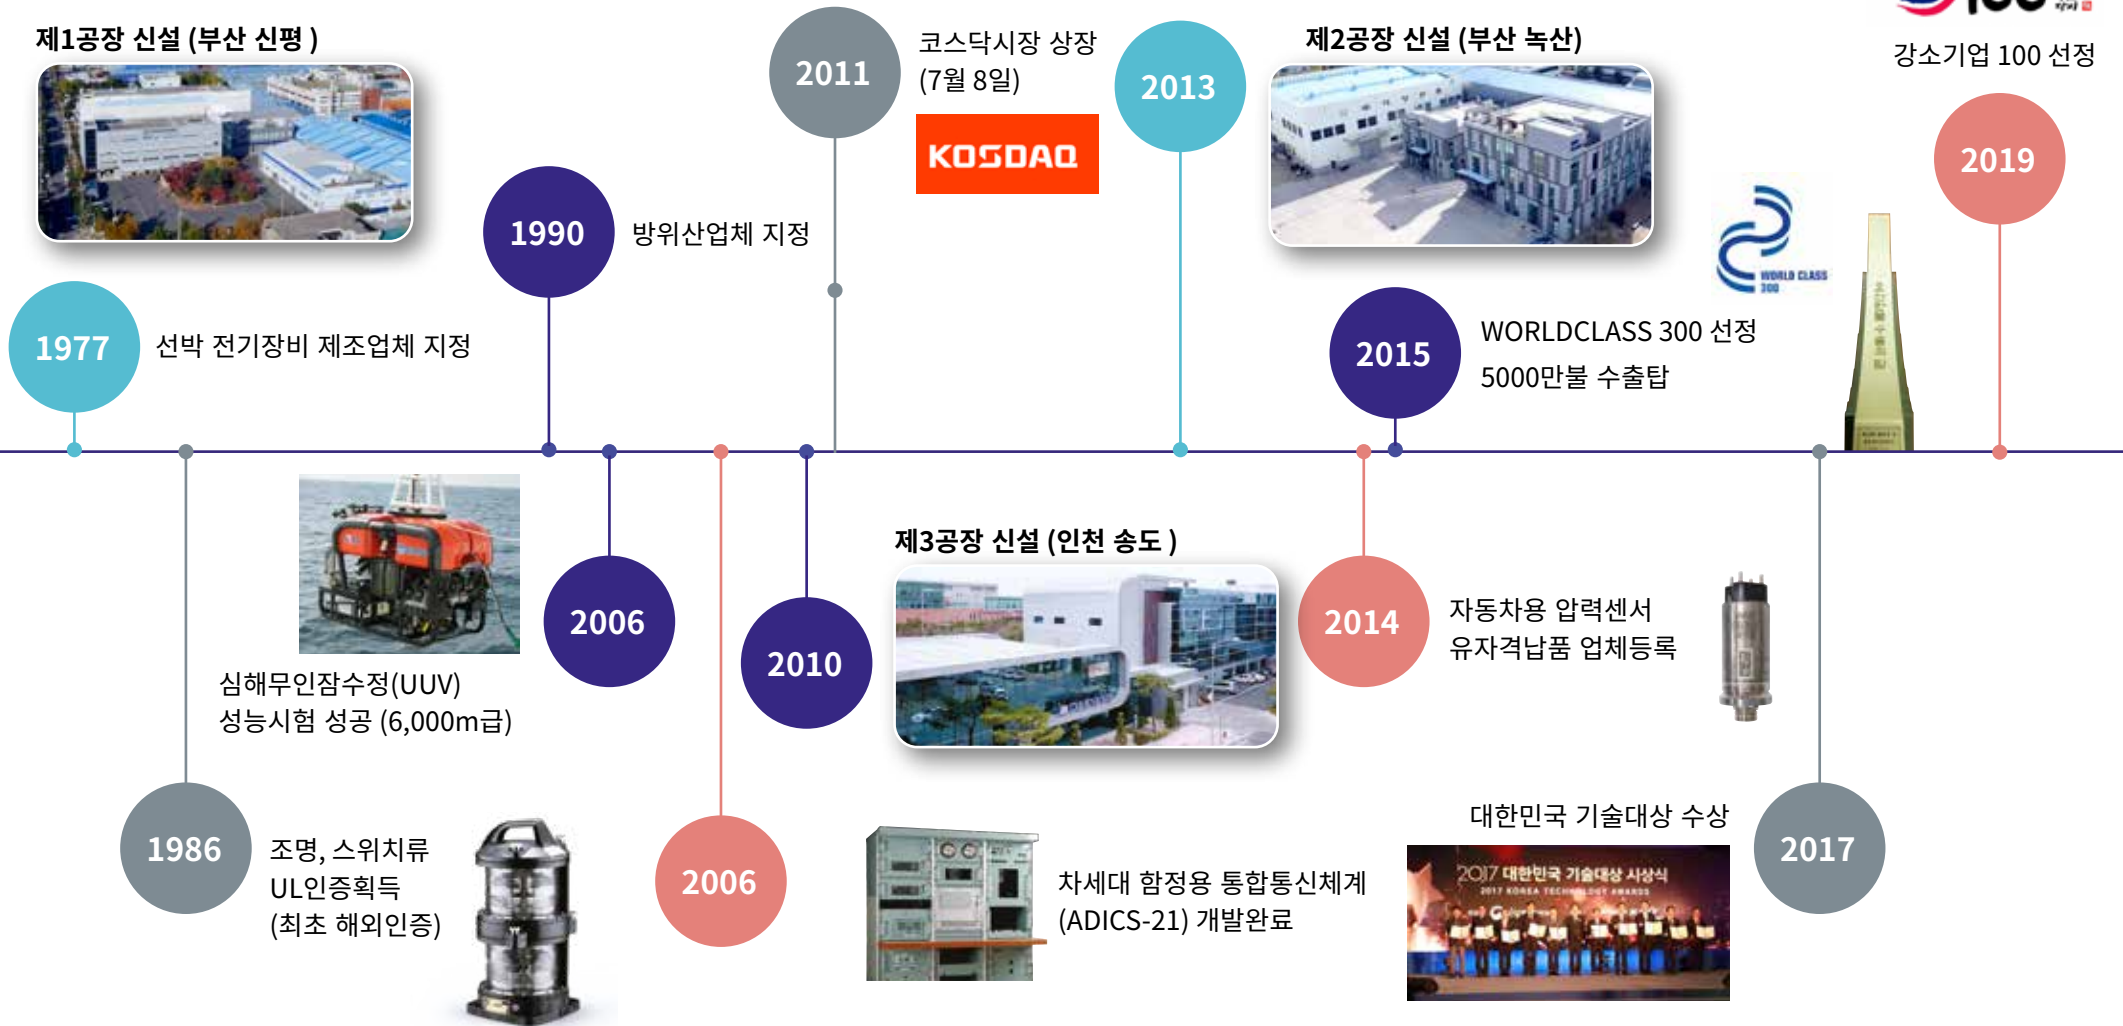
제1공장 신설 (부산 신평 )

1977 선박 전기장비 제조업체 지정

1986 조명, 스위치류 UL인증획득 (최초 해외인증)

1990 방위산업체 지정

2006 심해무인잠수정(UUV) 성능시험 성공 (6,000m급)

2006

2010

2011 코스닥시장 상장 (7월 8일)

KOSDAQ

제3공장 신설 (인천 송도 )

차세대 함정용 통합통신체계 (ADICS-21) 개발완료

2013

제2공장 신설 (부산 녹산)

2014 자동차용 압력센서 유자격납품 업체등록

2015 WORLDCLASS 300 선정 5000만불 수출탑

WORLD CLASS 300

대한민국 기술대상 수상

2017 대한민국 기술대상 시상식

2017

강소기업 100 선정

2019